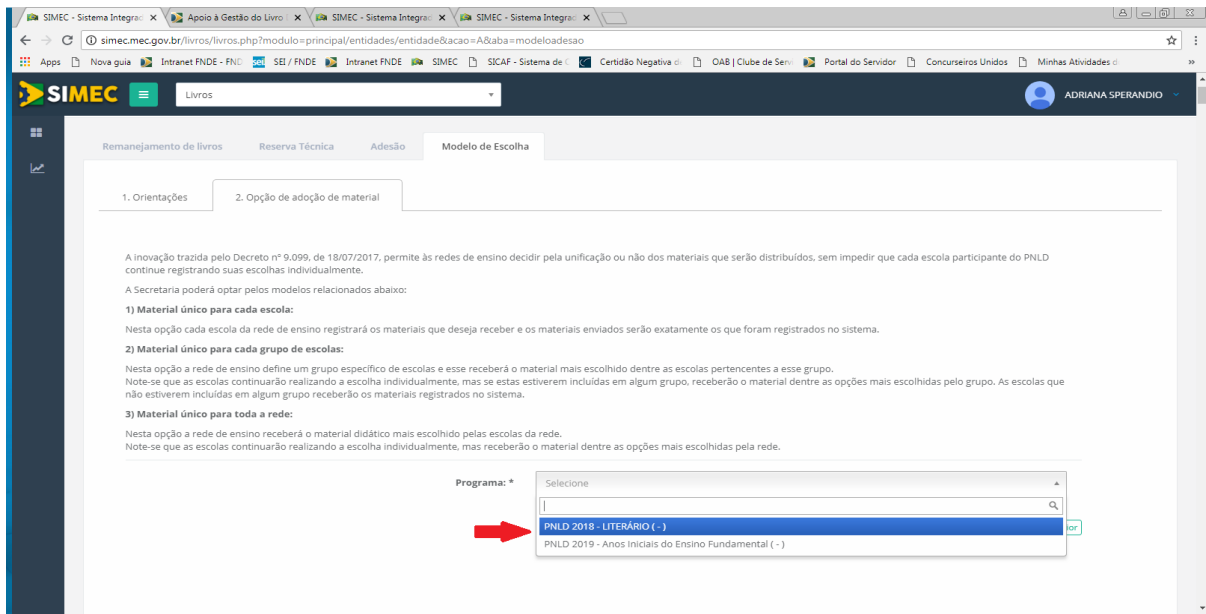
SIMEC - Sistema Integrad ×
Apoio à Gestão do Livro ×
SIMEC - Sistema Integrad ×
SIMEC - Sistema Integrad ×

simec.mec.gov.br/livros/livros.php?modulo=principal/entidades/entidade&acao=A&aba=modeloadesao

Apps
Nova guia
Intranet FNDE - FND
SEI / FNDE
Intranet FNDE
SIMEC
SICAF - Sistema de C
Certidão Negativa de
OAB | Clube de Serv
Portal do Servidor
Concurseiros Unidos
Minhas Atividades d

SIMEC
Livros
ADRIANA SPERANDIO

Remanejamento de livros
Reserva Técnica
Adesão
Modelo de Escolha

1. Orientações
2. Opção de adoção de material

A inovação trazida pelo Decreto nº 9.099, de 18/07/2017, permite às redes de ensino decidir pela unificação ou não dos materiais que serão distribuídos, sem impedir que cada escola participante do PNLD continue registrando suas escolhas individualmente.

A Secretaria poderá optar pelos modelos relacionados abaixo:

1) Material único para cada escola:

Nesta opção cada escola da rede de ensino registrará os materiais que deseja receber e os materiais enviados serão exatamente os que foram registrados no sistema.

2) Material único para cada grupo de escolas:

Nesta opção a rede de ensino define um grupo específico de escolas e esse receberá o material mais escolhido dentre as escolas pertencentes a esse grupo.
Note-se que as escolas continuarão realizando a escolha individualmente, mas se estas estiverem incluídas em algum grupo, receberão o material dentre as opções mais escolhidas pelo grupo. As escolas que não estiverem incluídas em algum grupo receberão os materiais registrados no sistema.

3) Material único para toda a rede:

Nesta opção a rede de ensino receberá o material didático mais escolhido pelas escolas da rede.
Note-se que as escolas continuarão realizando a escolha individualmente, mas receberão o material dentre as opções mais escolhidas pela rede.

Programa: *
Selecione
PNLD 2018 - LITERÁRIO ( - )
PNLD 2019 - Anos Iniciais do Ensino Fundamental ( - )
ior